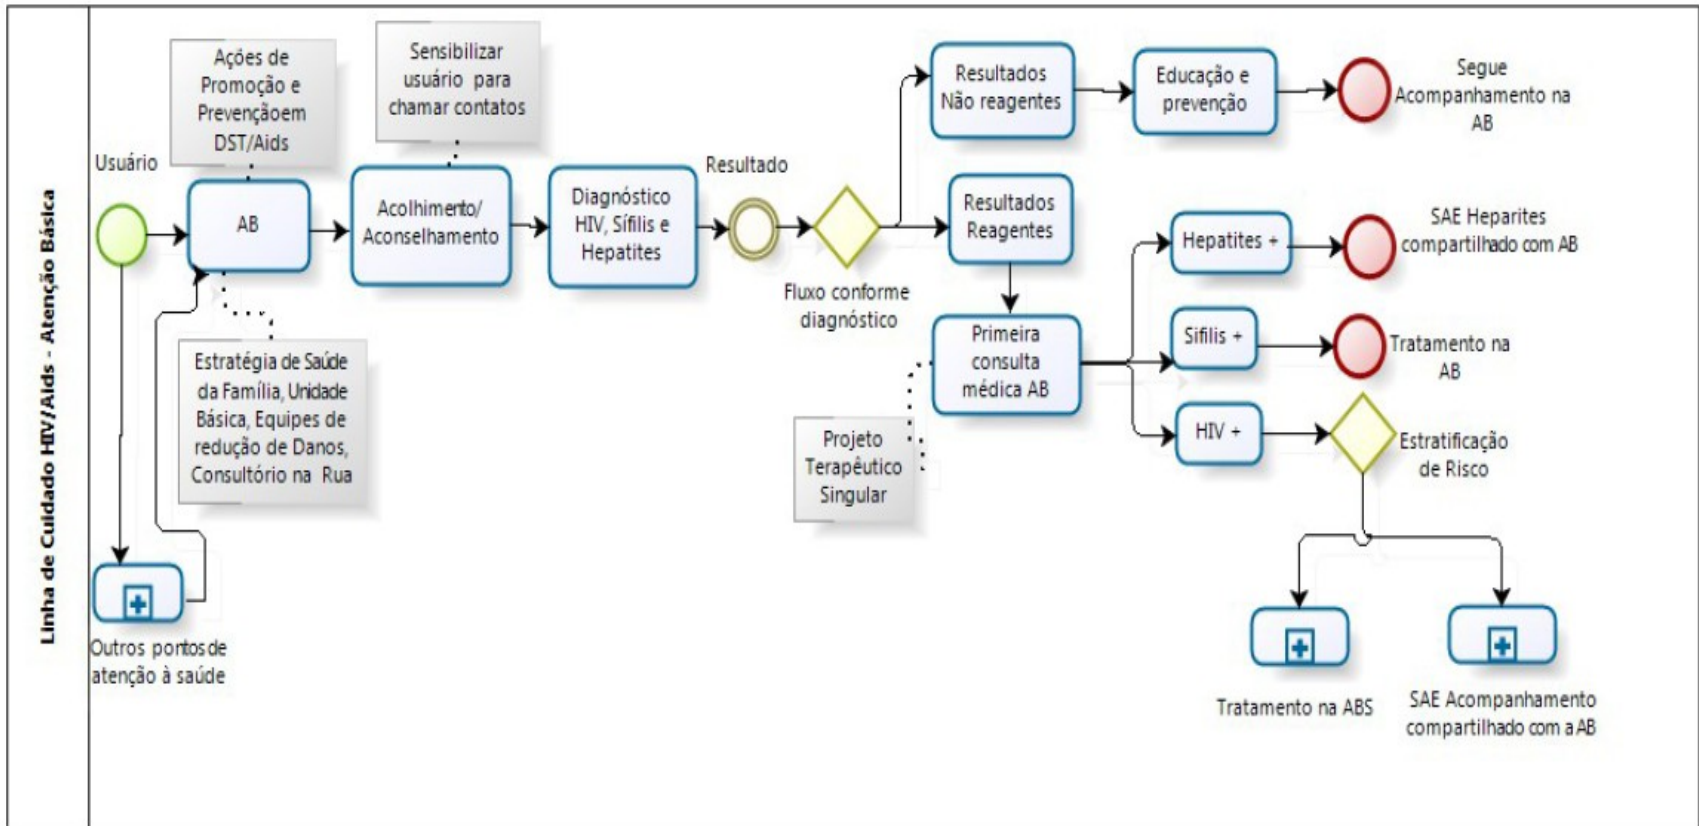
Linha de Cuidado HIV/Aids - Atenção Básica

Ações de Promoção e Prevençãoem DST/Aids

Sensibilizar usuário para chamar contatos

Usuário

AB

Acolhimento/ Aconselhamento

Diagnóstico HIV, Sífilis e Hepatites

Resultado

Fluxo conforme diagnóstico

Resultados Não reagentes

Educação e prevenção

Segue Acompanhamento na AB

Resultados Reagentes

Hepatites +

SAE Heparites compartilhado com AB

Primeira consulta médica AB

Sifilis +

Tratamento na AB

HIV +

Estratificação de Risco

Projeto Terapêutico Singular

Estratégia de Saúde da Família, Unidade Básica, Equipes de redução de Danos, Consultório na Rua

Outros pontos de atenção à saúde

Tratamento na ABS

SAE Acompanhamento compartilhado com a AB